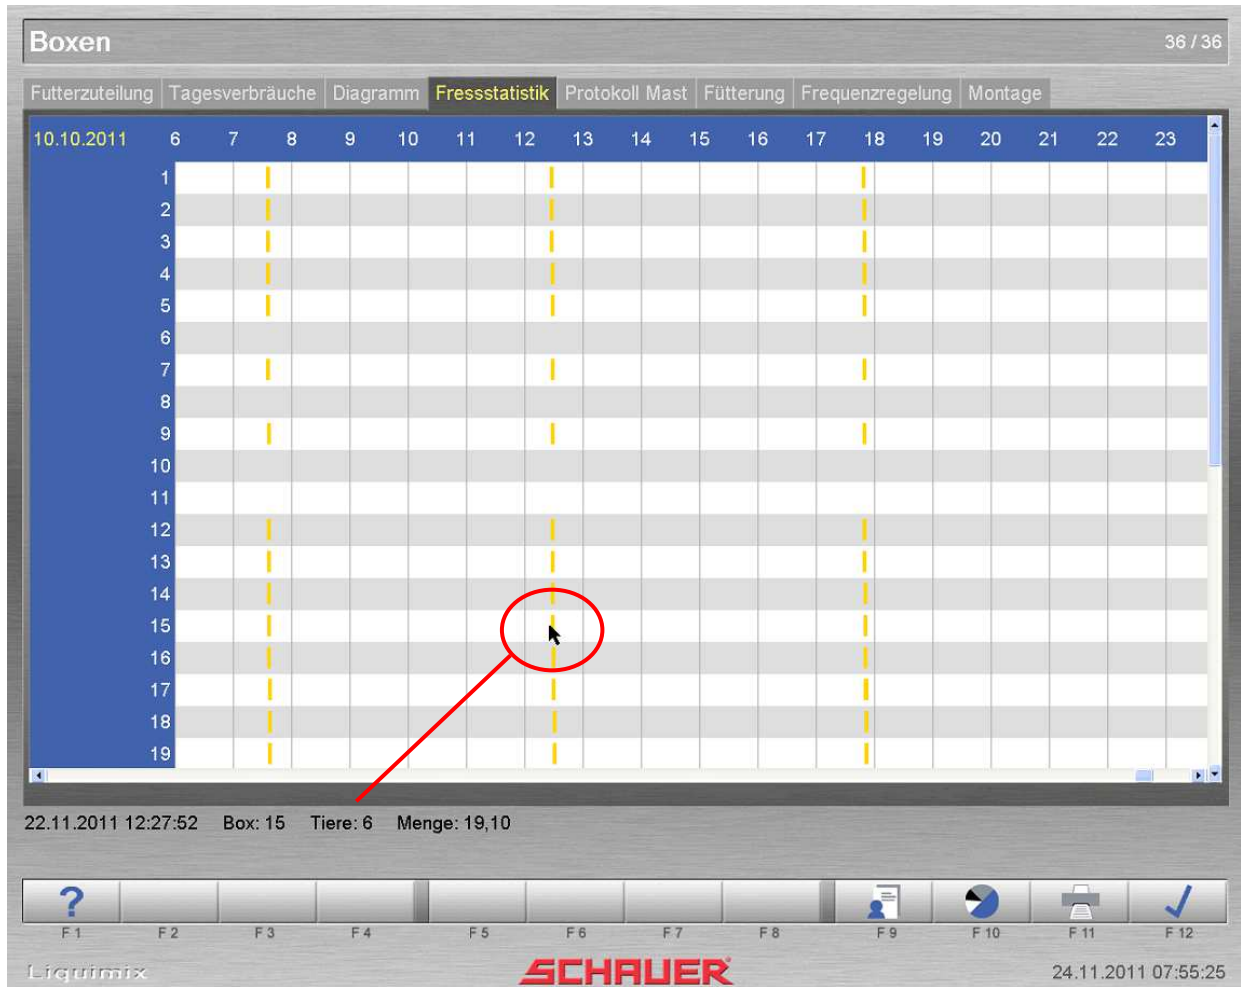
Boxen 36 / 36

Futterzuteilung | Tagesverbräuche | Diagramm | Fressstatistik | Protokoll Mast | Fütterung | Frequenzregelung | Montage

| 10.10.2011 | 6 | 7 | 8 | 9 | 10 | 11 | 12 | 13 | 14 | 15 | 16 | 17 | 18 | 19 | 20 | 21 | 22 | 23 |
|---|---|---|---|---|---|---|---|---|---|---|---|---|---|---|---|---|---|---|
| 1 | | | | | | | | | | | | | | | | | | |
| 2 | | | | | | | | | | | | | | | | | | |
| 3 | | | | | | | | | | | | | | | | | | |
| 4 | | | | | | | | | | | | | | | | | | |
| 5 | | | | | | | | | | | | | | | | | | |
| 6 | | | | | | | | | | | | | | | | | | |
| 7 | | | | | | | | | | | | | | | | | | |
| 8 | | | | | | | | | | | | | | | | | | |
| 9 | | | | | | | | | | | | | | | | | | |
| 10 | | | | | | | | | | | | | | | | | | |
| 11 | | | | | | | | | | | | | | | | | | |
| 12 | | | | | | | | | | | | | | | | | | |
| 13 | | | | | | | | | | | | | | | | | | |
| 14 | | | | | | | | | | | | | | | | | | |
| 15 | | | | | | | | | | | | | | | | | | |
| 16 | | | | | | | | | | | | | | | | | | |
| 17 | | | | | | | | | | | | | | | | | | |
| 18 | | | | | | | | | | | | | | | | | | |
| 19 | | | | | | | | | | | | | | | | | | |

22.11.2011 12:27:52 Box: 15 Tiere: 6 Menge: 19,10

? F 1 F 2 F 3 F 4 F 5 F 6 F 7 F 8 F 9 F 10 F 11 F 12

Liquimix SCHAUER 24.11.2011 07:55:25